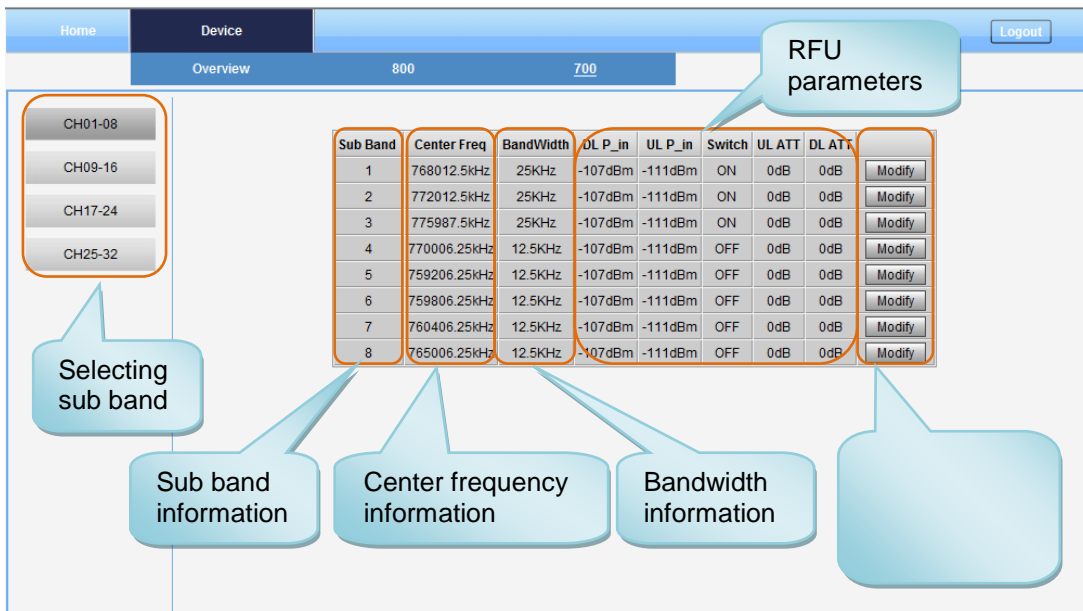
Home Device Logout

Overview 800 700

RFU parameters

CH01-08
CH09-16
CH17-24
CH25-32

| Sub Band | Center Freq | BandWidth | DL P_in | UL P_in | Switch | UL ATT | DL ATT | |
|---|---|---|---|---|---|---|---|---|
| 1 | 768012.5kHz | 25KHz | -107dBm | -111dBm | ON | 0dB | 0dB | Modify |
| 2 | 772012.5kHz | 25KHz | -107dBm | -111dBm | ON | 0dB | 0dB | Modify |
| 3 | 775987.5kHz | 25KHz | -107dBm | -111dBm | ON | 0dB | 0dB | Modify |
| 4 | 770006.25kHz | 12.5KHz | -107dBm | -111dBm | OFF | 0dB | 0dB | Modify |
| 5 | 759206.25kHz | 12.5KHz | -107dBm | -111dBm | OFF | 0dB | 0dB | Modify |
| 6 | 759806.25kHz | 12.5KHz | -107dBm | -111dBm | OFF | 0dB | 0dB | Modify |
| 7 | 760406.25kHz | 12.5KHz | -107dBm | -111dBm | OFF | 0dB | 0dB | Modify |
| 8 | 765006.25kHz | 12.5KHz | -107dBm | -111dBm | OFF | 0dB | 0dB | Modify |

Selecting sub band

Sub band information

Center frequency information

Bandwidth information